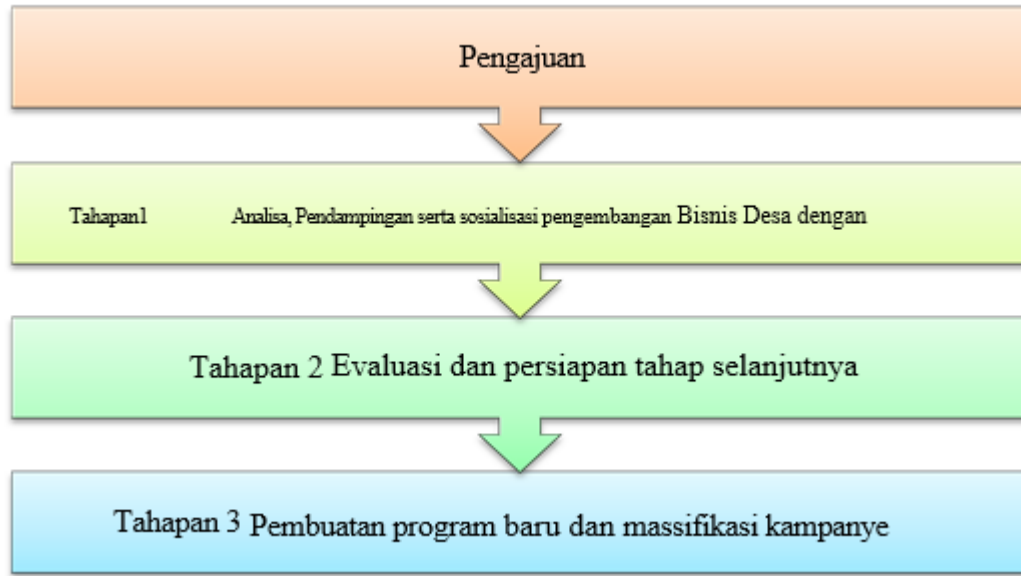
Pengajuan

Tahapan1 Analisa, Pendampingan serta sosialisasi pengembangan Bisnis Desa dengan

Tahapan 2 Evaluasi dan persiapan tahap selanjutnya

Tahapan 3 Pembuatan program baru dan massifikasi kampanye